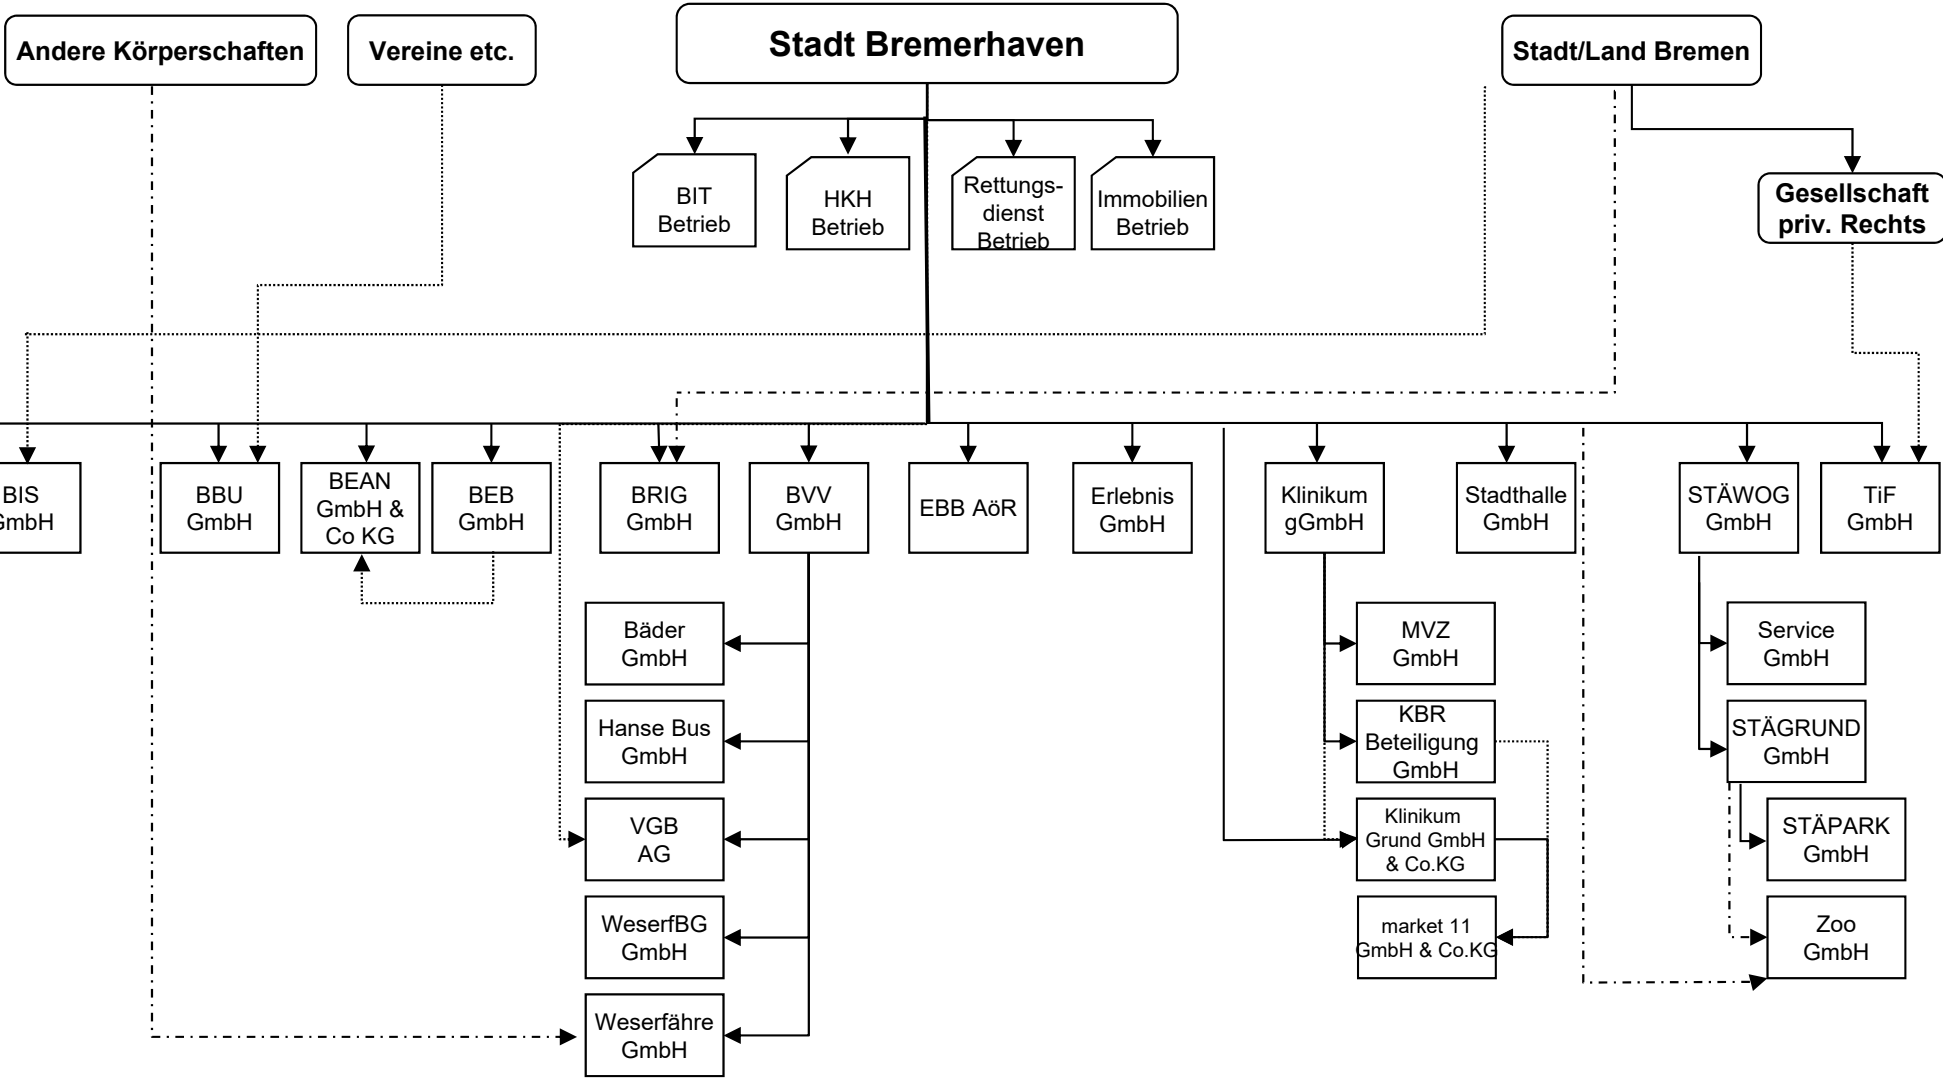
Andere Körperschaften

Vereine etc.

Stadt Bremerhaven

Stadt/Land Bremen

BIT Betrieb

HKH Betrieb

Rettungsdienst Betrieb

Immobilien Betrieb

Gesellschaft priv. Rechts

BIS GmbH

BBU GmbH

BEAN GmbH & Co KG

BEB GmbH

BRIG GmbH

BVV GmbH

EBB AöR

Erlebnis GmbH

Klinikum gGmbH

Stadthalle GmbH

STÄWOG GmbH

TiF GmbH

Bäder GmbH

Hanse Bus GmbH

VGB AG

WeserfBG GmbH

Weserfähre GmbH

MVZ GmbH

KBR Beteiligung GmbH

Klinikum Grund GmbH & Co.KG

market 11 GmbH & Co.KG

Service GmbH

STÄGRUND GmbH

STÄPARK GmbH

Zoo GmbH